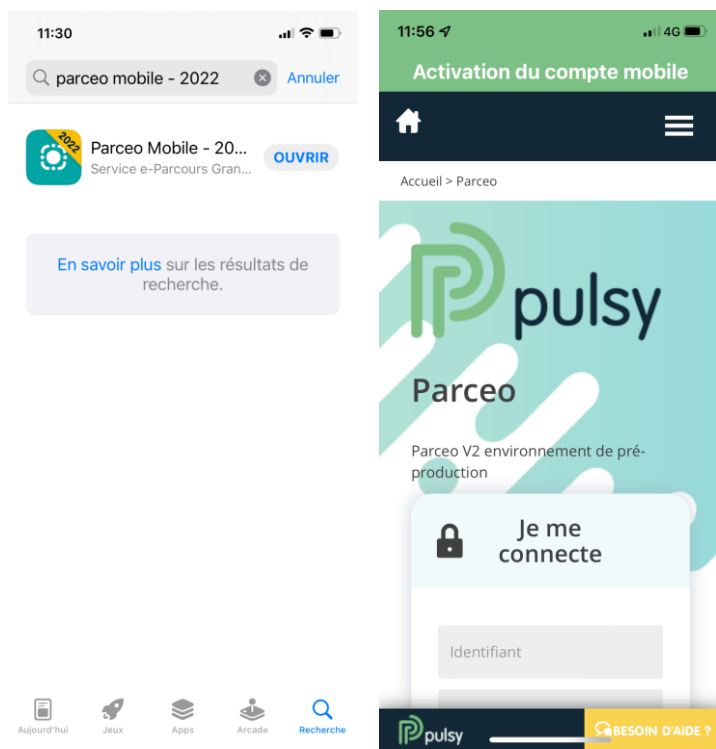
11:30

parceo mobile - 2022 Annuler

2022

Parceo Mobile - 20...
Service e-Parcours Gran...
OUVRIR

En savoir plus sur les résultats de recherche.

Aujourd'hui Jeux Apps Arcade Recherche

11:56 4G

Activation du compte mobile

Accueil > Parceo

pulsy

Parceo

Parceo V2 environnement de préproduction

Je me connecte

Identifiant

pulsy

BESOIN D'AIDE ?